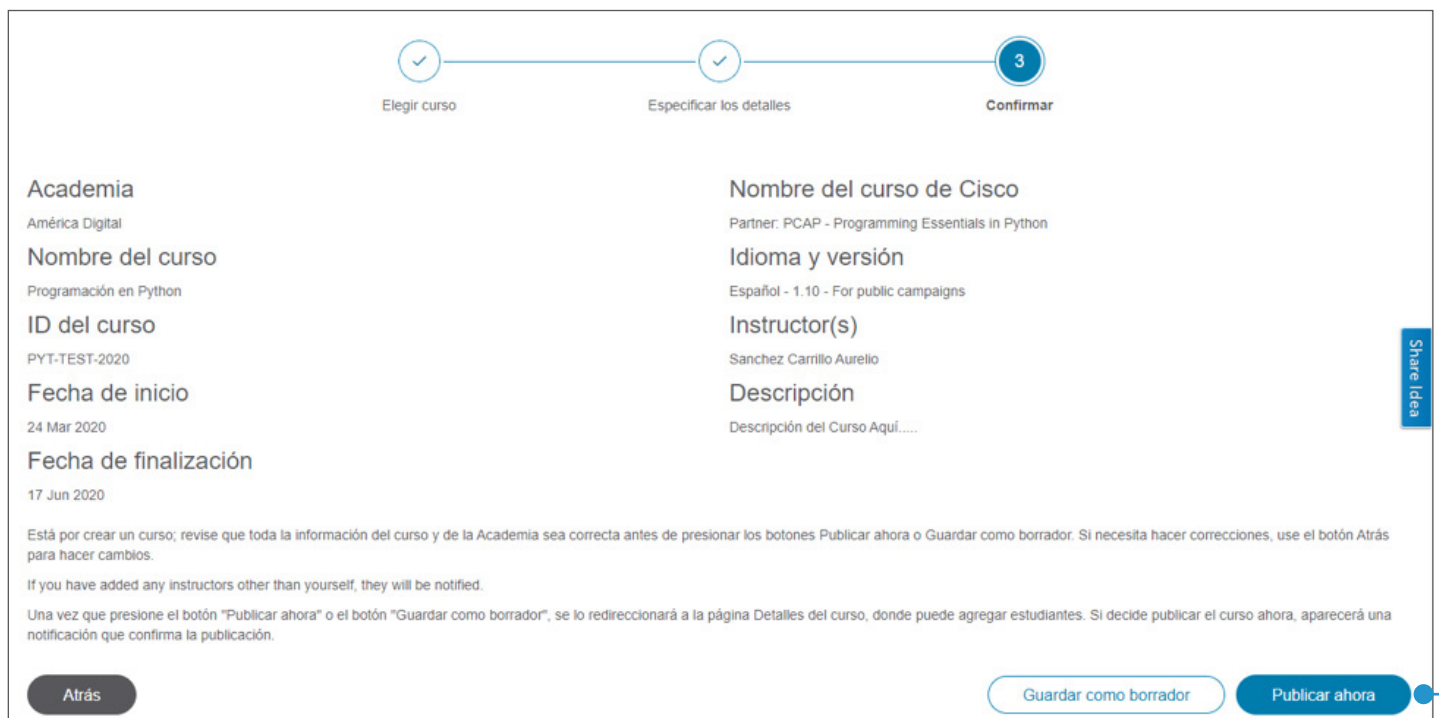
3

Elegir curso

Especificar los detalles

Confirmar

Academia

América Digital

Nombre del curso

Programación en Python

ID del curso

PYT-TEST-2020

Fecha de inicio

24 Mar 2020

Fecha de finalización

17 Jun 2020

Nombre del curso de Cisco

Partner: PCAP - Programming Essentials in Python

Idioma y versión

Español - 1.10 - For public campaigns

Instructor(s)

Sanchez Carrillo Aurelio

Descripción

Descripción del Curso Aquí.....

Share Idea

Está por crear un curso; revise que toda la información del curso y de la Academia sea correcta antes de presionar los botones Publicar ahora o Guardar como borrador. Si necesita hacer correcciones, use el botón Atrás para hacer cambios.

If you have added any instructors other than yourself, they will be notified.

Una vez que presione el botón "Publicar ahora" o el botón "Guardar como borrador", se lo redireccionará a la página Detalles del curso, donde puede agregar estudiantes. Si decide publicar el curso ahora, aparecerá una notificación que confirma la publicación.

Atrás

Guardar como borrador

Publicar ahora